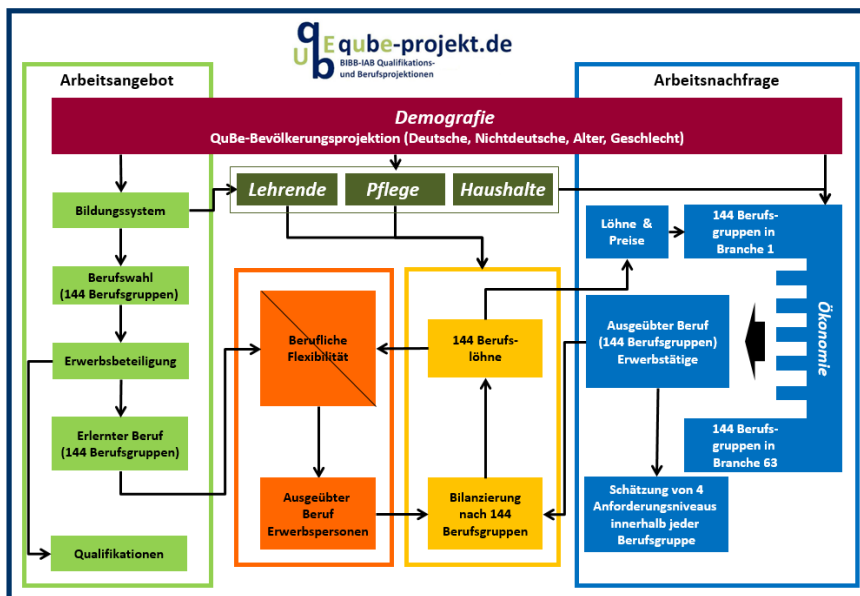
qube-projekt.de
BIBB-IAB Qualifikations- und Berufsprojektionen

Arbeitsangebot

Arbeitsnachfrage

Demografie
QuBe-Bevölkerungsprojektion (Deutsche, Nichtdeutsche, Alter, Geschlecht)

Lehrende
Pflege
Haushalte

Bildungssystem

Berufswahl (144 Berufsgruppen)

Erwerbsbeteiligung

Erlernter Beruf (144 Berufsgruppen)

Qualifikationen

Berufliche Flexibilität

Ausgeübter Beruf Erwerbspersonen

144 Berufslöhne

Bilanzierung nach 144 Berufsgruppen

Löhne & Preise

144 Berufsgruppen in Branche 1

Ausgeübter Beruf (144 Berufsgruppen) Erwerbstätige

Ökonomie

144 Berufsgruppen in Branche 63

Schätzung von 4 Anforderungsniveaus innerhalb jeder Berufsgruppe